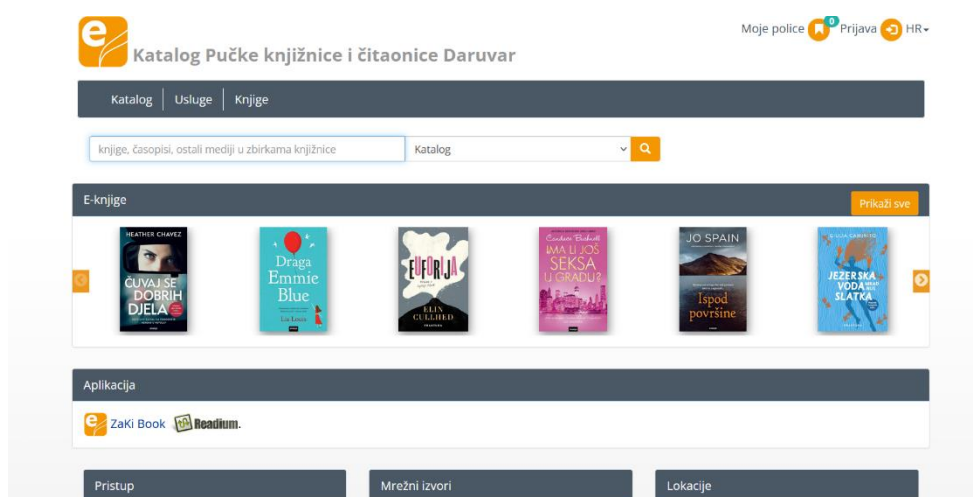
Katalog Pučke knjižnice i čitaonice Daruvar

Moje police 0 Prijava HR

Katalog | Usluge | Knjige

knjige, časopisi, ostali mediji u zbirkama knjižnice
Katalog

E-knjige
Prikaži sve

HEATHER CHAVEZ
ČUVAJ SE DOBRIH DJELA

Draga Emmie Blue
Lia Louis

EUFORIJA
ELIN CULLHED

Candace Bushnell
IMA LI JOŠ SEKSA U GRADU?

JO SPAIN
Ispod površine

JEZERSKA VODA SLATKA

Aplikacija

ZaKi Book Readium.

Pristup
Mrežni izvori
Lokacije